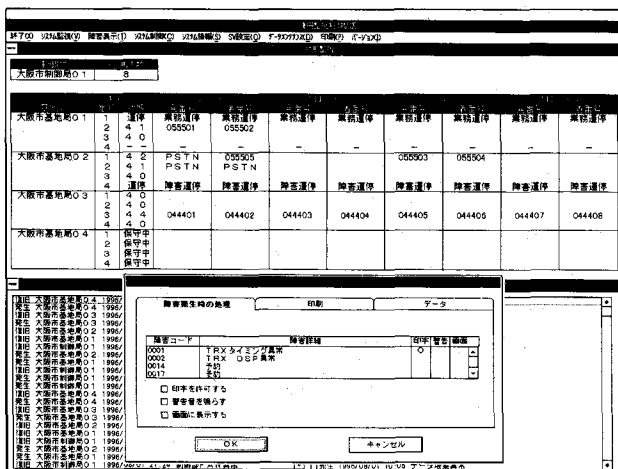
終了(X) システム監視(V) 障害表示(T) システム制御(C) システム情報(S) SV設定(Q) データメンテナンス(D) 印刷(P) バージョン(J)

| | |
|---|---|
| 大阪市制御局０１ | 8 |

| | | | | | | | | | | |
|---|---|---|---|---|---|---|---|---|---|---|
| 大阪市基地局０１ | 1 | 運停 | 業務運停 | 業務運停 | 業務運停 | 業務運停 | 業務運停 | 業務運停 | 業務運停 | 業務運停 |
| | 2 | 4 1 | 055501 | 055502 | | | | | | |
| | 3 | 4 0 | | | | | | | | |
| | 4 | − − | − | − | − | − | − | − | − | − |
| 大阪市基地局０２ | 1 | 4 2 | PSTN | 055505 | | | 055503 | 055504 | | |
| | 2 | 4 1 | PSTN | PSTN | | | | | | |
| | 3 | 4 0 | | | | | | | | |
| | 4 | 運停 | 障害運停 | 障害運停 | 障害運停 | 障害運停 | 障害運停 | 障害運停 | 障害運停 | 障害運停 |
| 大阪市基地局０３ | 1 | | | | | | | | | |
| | 2 | 4 0 | | | | | | | | |
| | 3 | 4 4 | 044401 | 044402 | 044403 | 044404 | 044405 | 044406 | 044407 | 044408 |
| | 4 | 4 0 | | | | | | | | |
| 大阪市基地局０４ | 1 | 保守中 | | | | | | | | |
| | 2 | 保守中 | | | | | | | | |
| | 3 | 保守中 | | | | | | | | |
| | 4 | 保守中 | | | | | | | | |

復旧 大阪市基地局０４ 1996/
発生 大阪市基地局０４ 1996/
復旧 大阪市基地局０３ 1996/
発生 大阪市基地局０３ 1996/
復旧 大阪市基地局０２ 1996/
復旧 大阪市制御局０１ 1996/
発生 大阪市制御局０１ 1996/
復旧 大阪市基地局０２ 1996/
発生 大阪市基地局０２ 1996/
復旧 大阪市制御局０１ 1996/
発生 大阪市制御局０１ 1996/
復旧 大阪市基地局０１ 1996/
発生 大阪市基地局０１ 1996/
復旧 大阪市基地局０４ 1996/
発生 大阪市基地局０４ 1996/
復旧 大阪市基地局０３ 1996/
発生 大阪市基地局０３ 1996/
復旧 大阪市基地局０２ 1996/
発生 大阪市基地局０２ 1996/
復旧 大阪市制御局０１ 1996/
発生 大阪市制御局０２ 1996/
復旧 大阪市制御局０１ 1996/ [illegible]

障害発生時の処理 | 印刷 | データ

| 障害コード | 障害詳細 | 印字 | 警告 | 画面 |
|---|---|---|---|---|
| 0001 | TRXタイミング異常 | ○ | | |
| 0002 | TRX DSP異常 | | | |
| 0014 | 予約 | | | |
| 0017 | 予約 | | | |

□ 印字を許可する
□ 警告音を鳴らす
□ 画面に表示する

OK
キャンセル